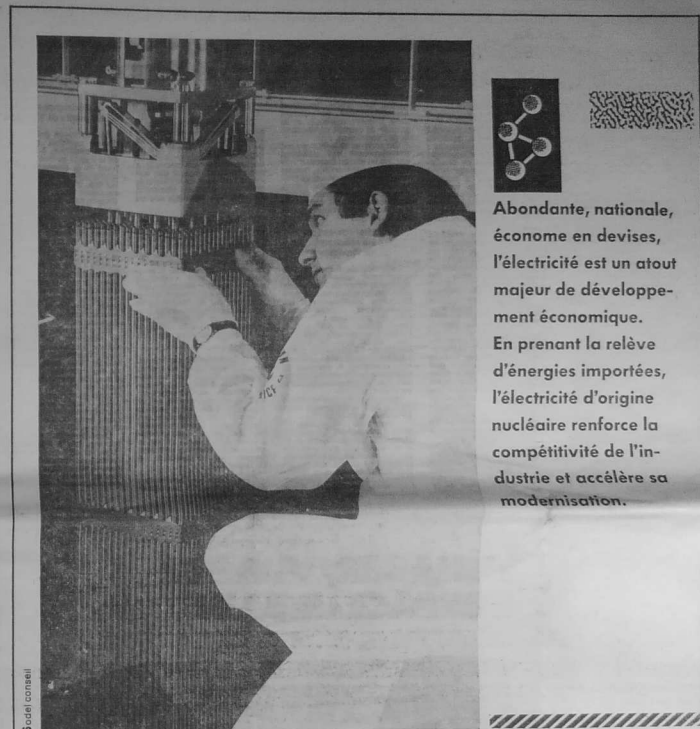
Abondante, nationale, économe en devises, l'électricité est un atout majeur de développement économique.
En prenant la relève d'énergies importées, l'électricité d'origine nucléaire renforce la compétitivité de l'industrie et accélère sa modernisation.

Godel conseil